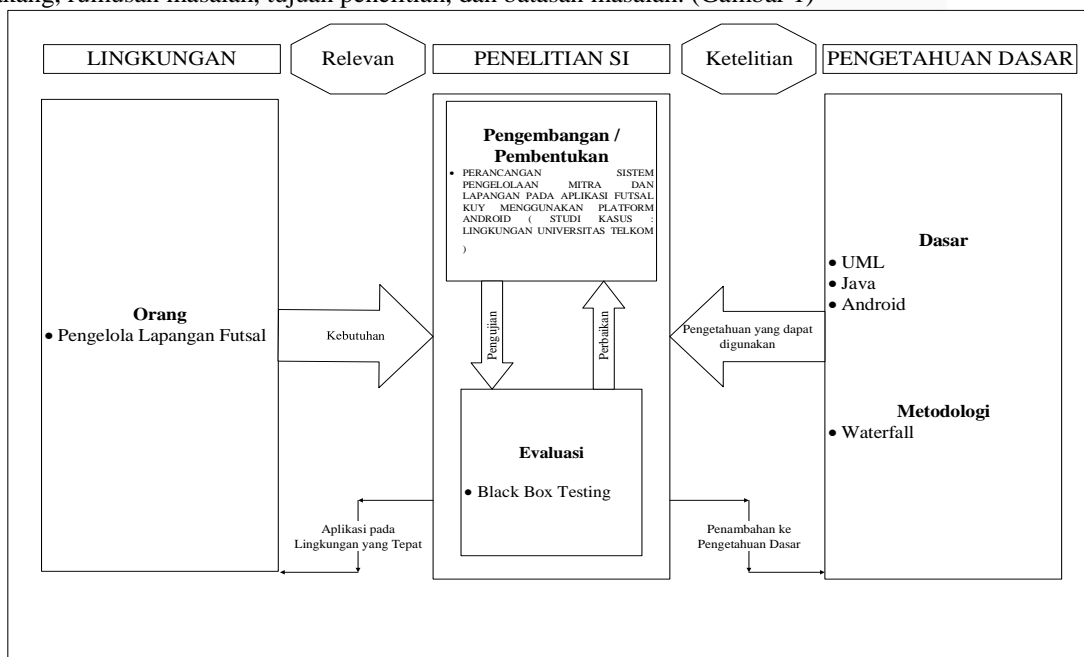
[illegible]ang, rumusan masalah, tujuan penelitian, dan batasan masalah. (Gambar 1)

LINGKUNGAN

Relevan

PENELITIAN SI

Ketelitian

PENGETAHUAN DASAR

Pengembangan / Pembentukan

• PERANCANGAN SISTEM PENGELOLAAN MITRA DAN LAPANGAN PADA APLIKASI FUTSAL KUY MENGGUNAKAN PLATFORM ANDROID ( STUDI KASUS : LINGKUNGAN UNIVERSITAS TELKOM )

Orang
• Pengelola Lapangan Futsal

Kebutuhan

Pengujian

Perbaikan

Dasar
• UML
• Java
• Android

Pengetahuan yang dapat digunakan

Metodologi
• Waterfall

Evaluasi

• Black Box Testing

Aplikasi pada Lingkungan yang Tepat

Penambahan ke Pengetahuan Dasar